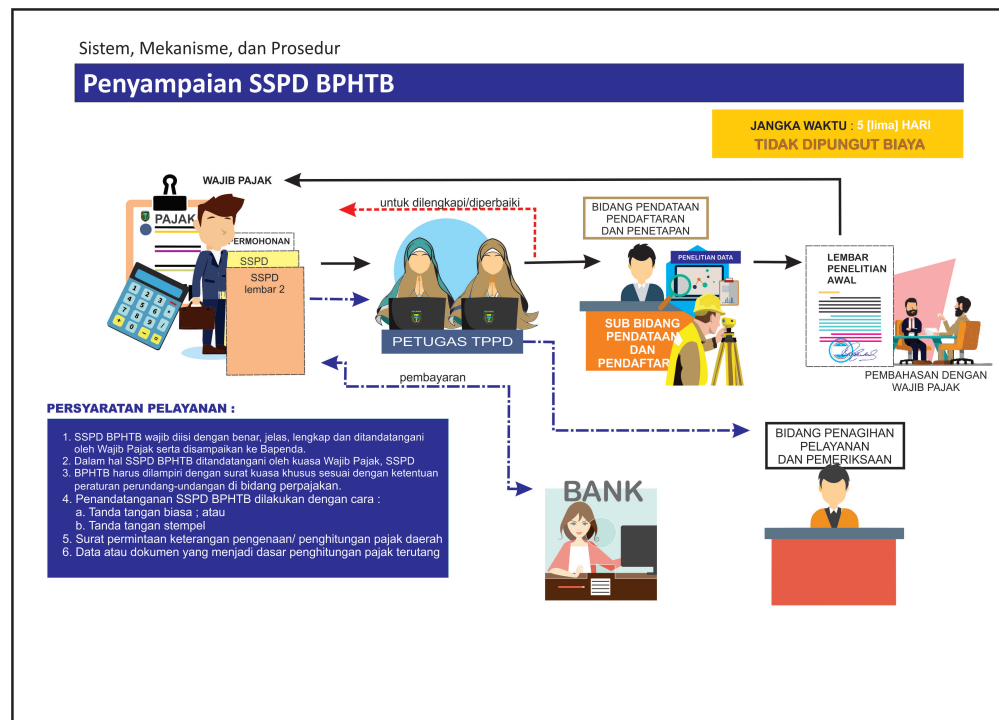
Sistem, Mekanisme, dan Prosedur

Penyampaian SSPD BPHTB

JANGKA WAKTU : 5 [lima] HARI
TIDAK DIPUNGUT BIAYA

WAJIB PAJAK

PAJAK

PERMOHONAN

SSPD

SSPD lembar 2

untuk dilengkapi/diperbaiki

PETUGAS TPPD

pembayaran

BIDANG PENDATAAN PENDAFTARAN DAN PENETAPAN

PENELITIAN DATA

SUB BIDANG PENDATAAN DAN PENDAFTAR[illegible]

LEMBAR PENELITIAN AWAL

PEMBAHASAN DENGAN WAJIB PAJAK

BIDANG PENAGIHAN PELAYANAN DAN PEMERIKSAAN

BANK

PERSYARATAN PELAYANAN :

1. SSPD BPHTB wajib diisi dengan benar, jelas, lengkap dan ditandatangani oleh Wajib Pajak serta disampaikan ke Bapenda.
2. Dalam hal SSPD BPHTB ditandatangani oleh kuasa Wajib Pajak, SSPD
3. BPHTB harus dilampiri dengan surat kuasa khusus sesuai dengan ketentuan peraturan perundang-undangan di bidang perpajakan.
4. Penandatanganan SSPD BPHTB dilakukan dengan cara :
a. Tanda tangan biasa ; atau
b. Tanda tangan stempel
5. Surat permintaan keterangan pengenaan/ penghitungan pajak daerah
6. Data atau dokumen yang menjadi dasar penghitungan pajak terutang